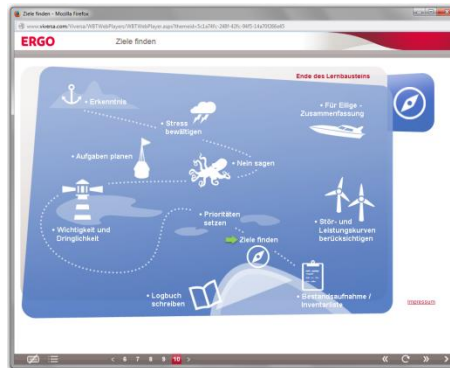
Ziele finden - Mozilla Firefox

www.viveira.com/Viveira/WBTWebPlayer/WBTWebPlayer.aspx?itemid=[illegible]

ERGO
Ziele finden

Ende des Lernbausteins

Erkenntnis

Stress bewältigen

Für Eilige - Zusammenfassung

Aufgaben planen

Nein sagen

Wichtigkeit und Dringlichkeit

Prioritäten setzen

Ziele finden

Stör- und Leistungskurven berücksichtigen

Logbuch schreiben

Bestandsaufnahme / Inventarliste

Impressum

< 6 7 8 9 10 >